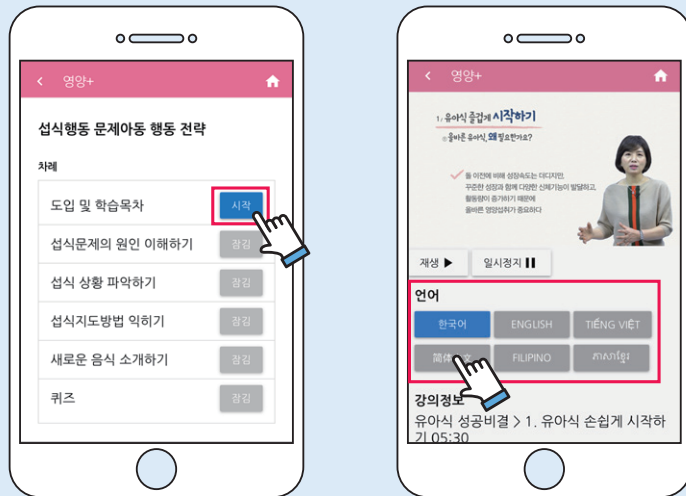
< 영양+

섭식행동 문제아동 행동 전략

차례

도입 및 학습목차 시작

섭식문제의 원인 이해하기 잠김

섭식 상황 파악하기 잠김

섭식지도방법 익히기 잠김

새로운 음식 소개하기 잠김

퀴즈 잠김

< 영양+

1. 유아식 즐겁게 시작하기

올바른 유아식, 왜 필요한가요?

돌 이전에 비해 성장속도는 더디지만, 꾸준한 성장과 함께 다양한 신체기능이 발달하고, 활동량이 증가하기 때문에 올바른 영양섭취가 중요하다

재생 ▶ 일시정지 ▌▌

언어

한국어 ENGLISH TIẾNG VIỆT

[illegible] FILIPINO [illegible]

강의정보

유아식 성공비결 > 1. 유아식 손쉽게 시작하기 05:30